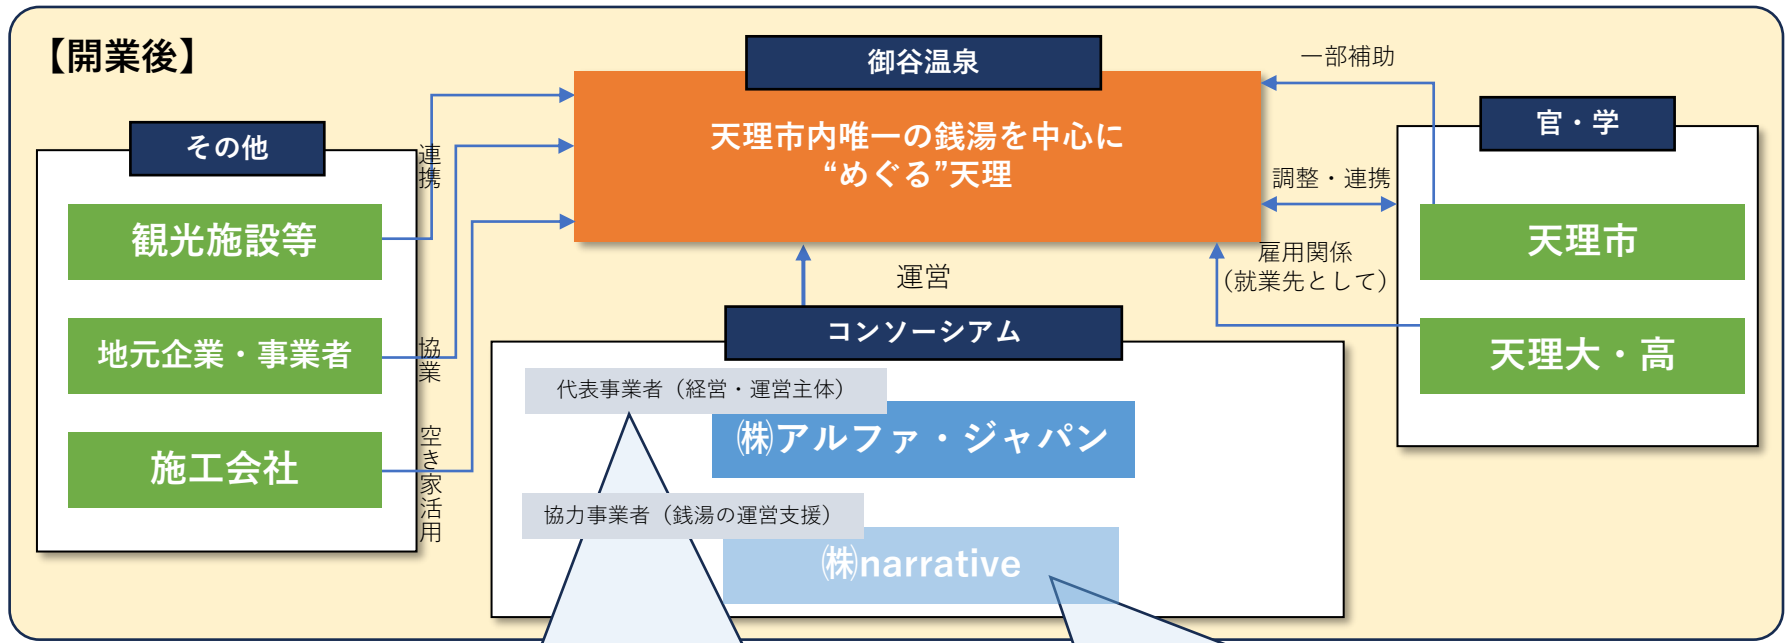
【開業後】

御谷温泉

天理市内唯一の銭湯を中心に
“めぐる”天理

一部補助

調整・連携

雇用関係
（就業先として）

官・学

天理市

天理大・高

その他

観光施設等

地元企業・事業者

施工会社

連携

協業

空き家活用

運営

コンソーシアム

代表事業者（経営・運営主体）

㈱アルファ・ジャパン

協力事業者（銭湯の運営支援）

㈱narrative